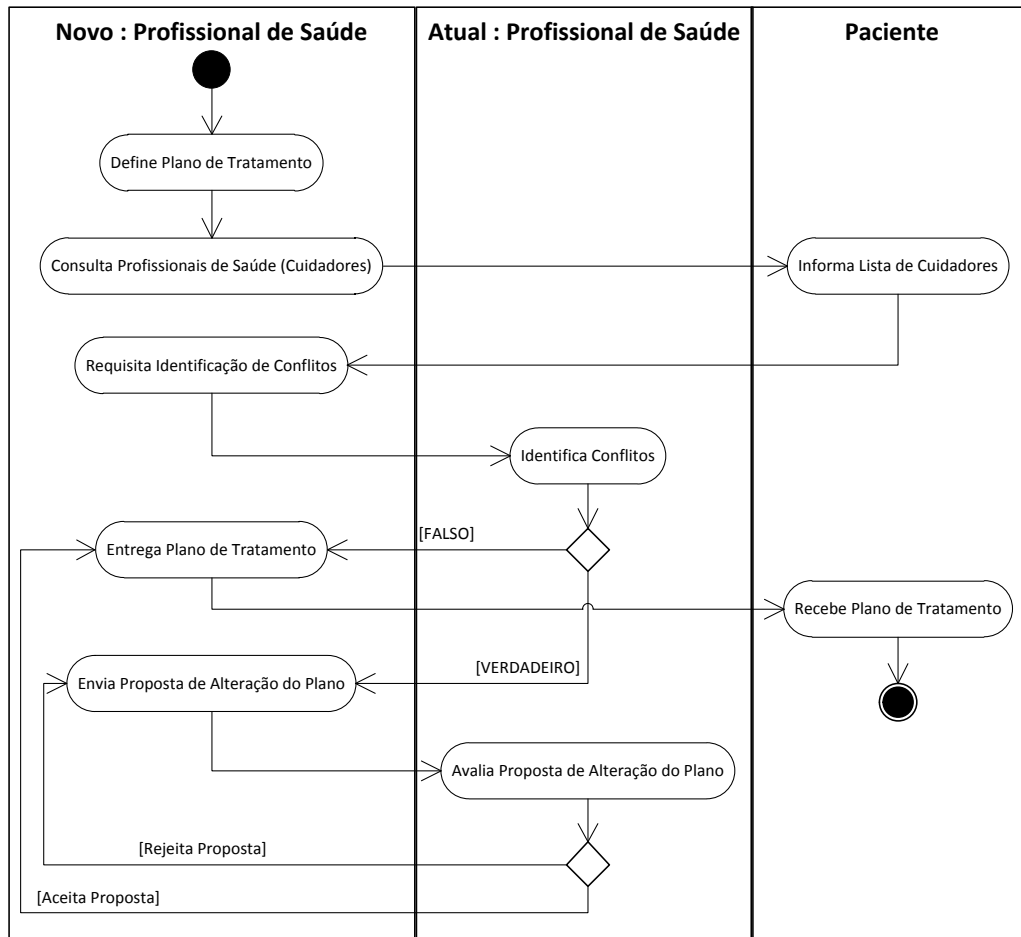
Novo : Profissional de Saúde

Atual : Profissional de Saúde

Paciente

Define Plano de Tratamento

Consulta Profissionais de Saúde (Cuidadores)

Informa Lista de Cuidadores

Requisita Identificação de Conflitos

Identifica Conflitos

[FALSO]

Entrega Plano de Tratamento

Recebe Plano de Tratamento

[VERDADEIRO]

Envia Proposta de Alteração do Plano

Avalia Proposta de Alteração do Plano

[Rejeita Proposta]

[Aceita Proposta]